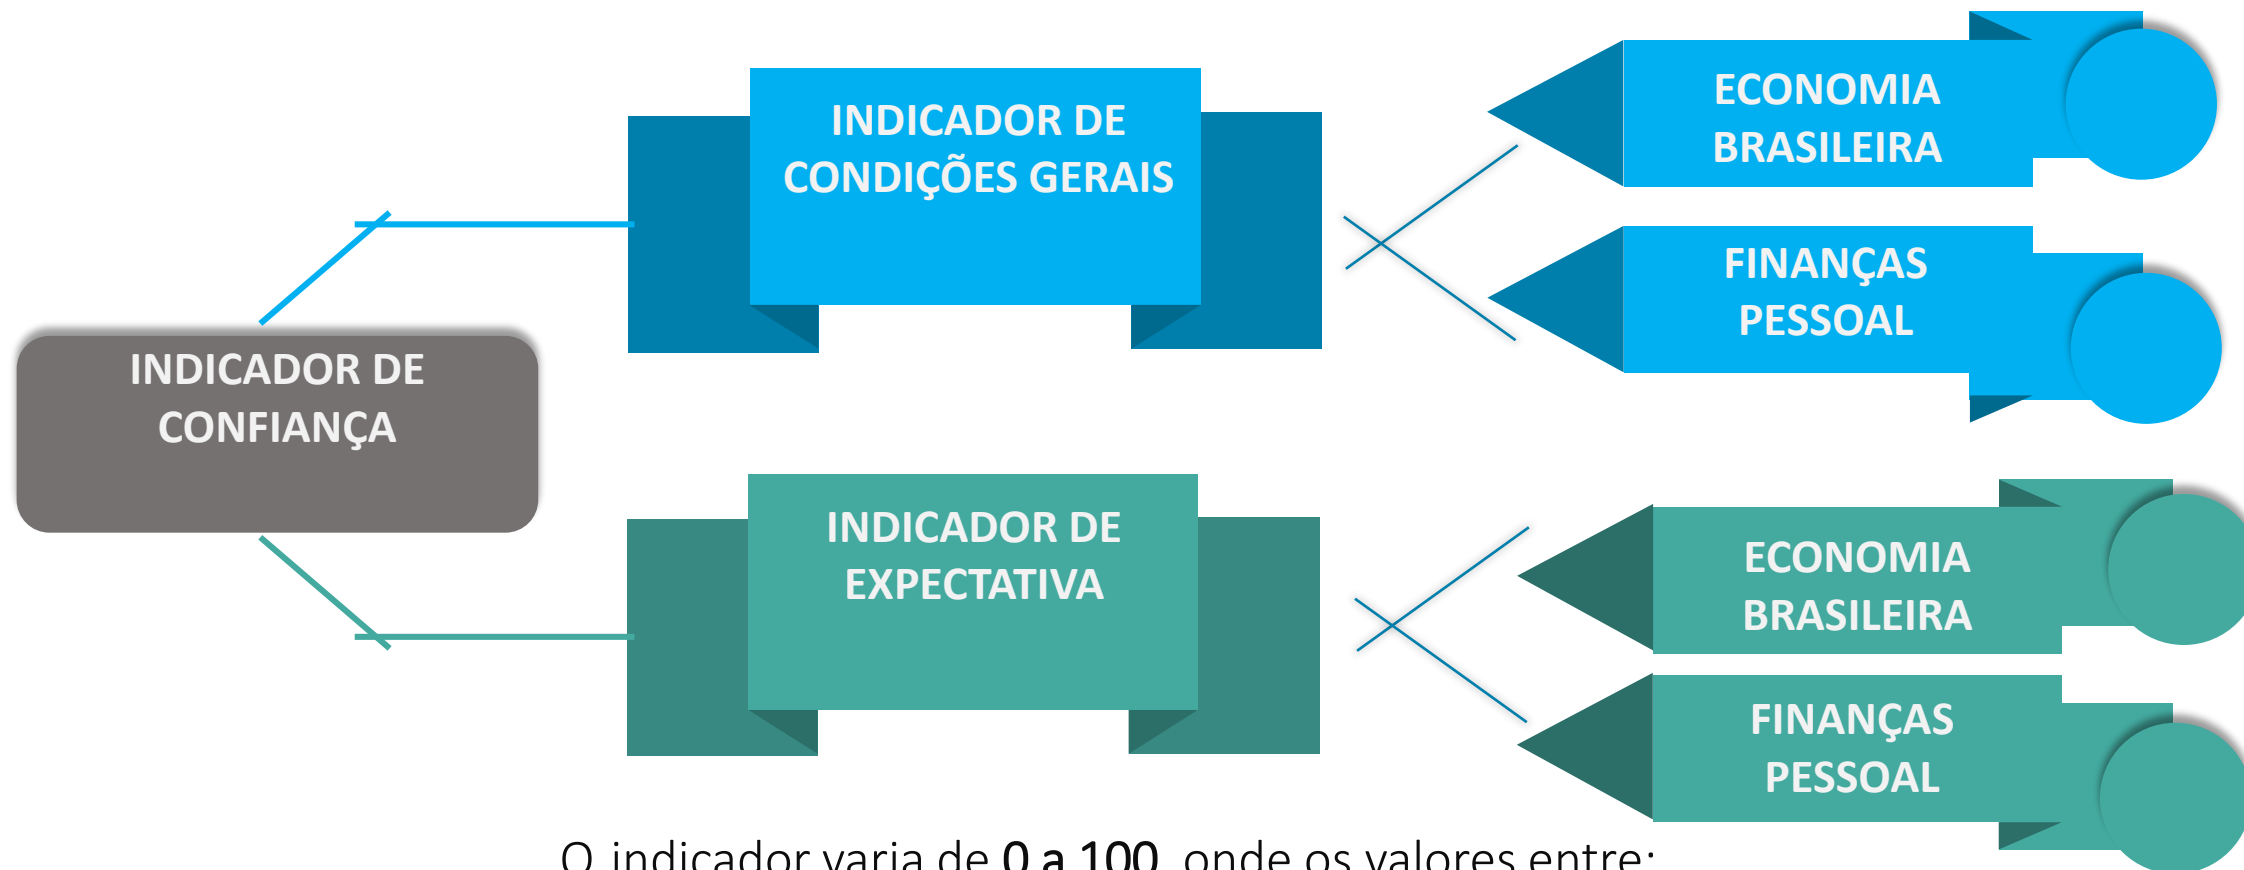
INDICADOR DE CONFIANÇA

INDICADOR DE CONDIÇÕES GERAIS

ECONOMIA BRASILEIRA

FINANÇAS PESSOAL

INDICADOR DE EXPECTATIVA

ECONOMIA BRASILEIRA

FINANÇAS PESSOAL

O indicador varia de **0 a 100**, onde os valores entre: